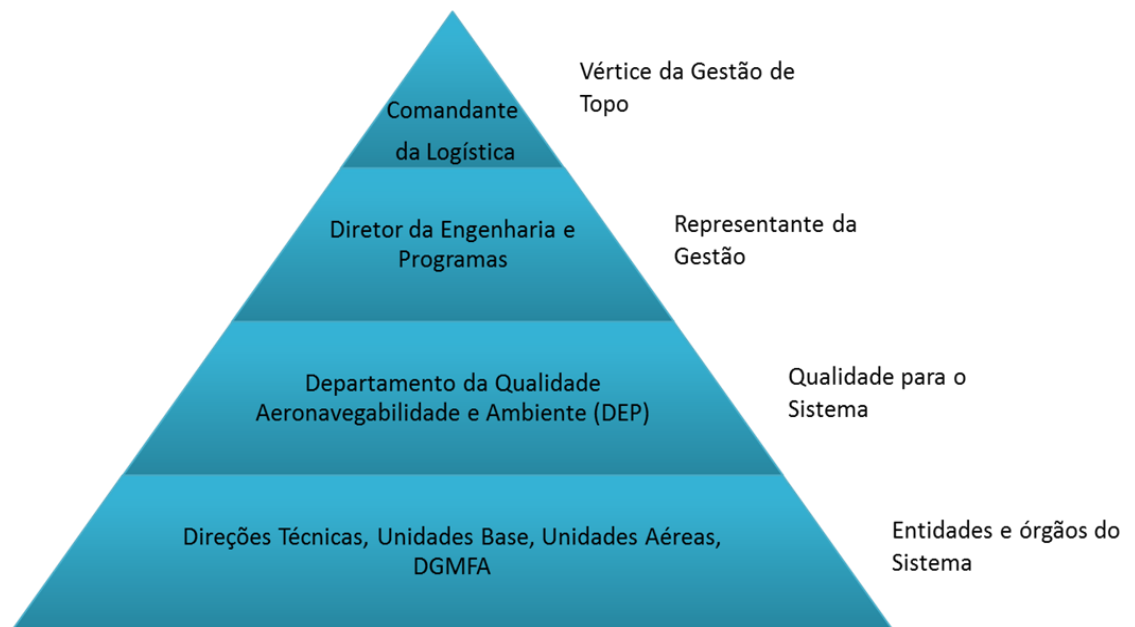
Comandante da Logística

Vértice da Gestão de Topo

Diretor da Engenharia e Programas

Representante da Gestão

Departamento da Qualidade Aeronavegabilidade e Ambiente (DEP)

Qualidade para o Sistema

Direções Técnicas, Unidades Base, Unidades Aéreas, DGMFA

Entidades e órgãos do Sistema